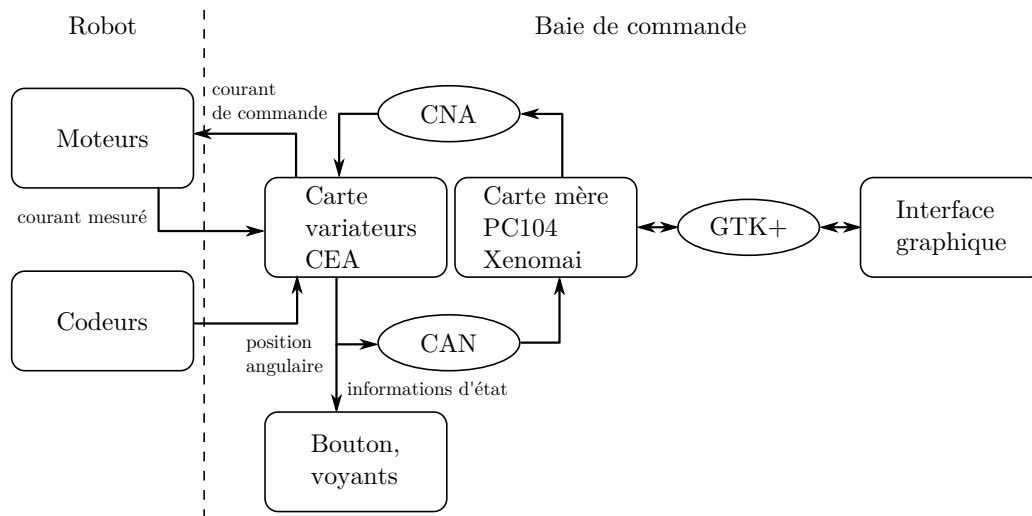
Robot

Baie de commande

courant de commande

CNA

Moteurs

courant mesuré

Carte variateurs CEA

Carte mère PC104 Xenomai

GTK+

Interface graphique

Codeurs

position angulaire

CAN

informations d'état

Bouton, voyants